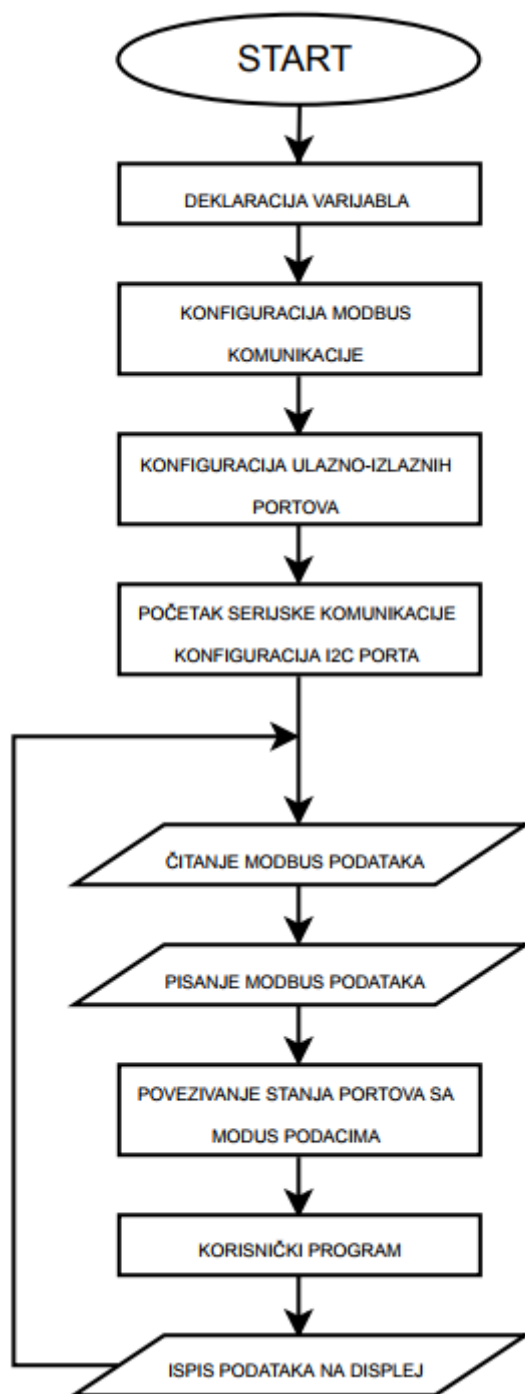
START

DEKLARACIJA VARIJABLA

KONFIGURACIJA MODBUS KOMUNIKACIJE

KONFIGURACIJA ULAZNO-IZLAZNIH PORTOVA

POČETAK SERIJSKE KOMUNIKACIJE KONFIGURACIJA I2C PORTA

ČITANJE MODBUS PODATAKA

PISANJE MODBUS PODATAKA

POVEZIVANJE STANJA PORTOVA SA MODUS PODACIMA

KORISNIČKI PROGRAM

ISPIS PODATAKA NA DISPLEJ